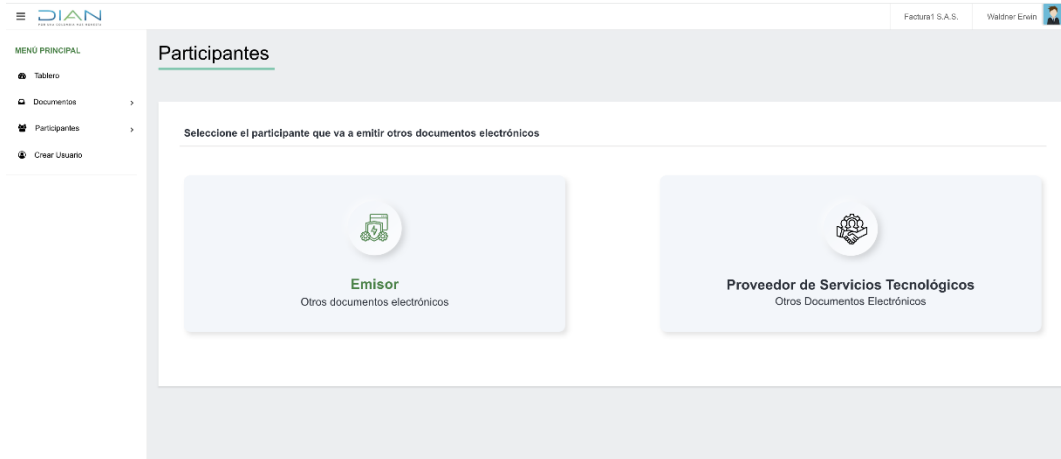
DIAN

Factura1 S.A.S.

Waldner Erwin

MENÚ PRINCIPAL

Tablero

Documentos

Participantes

Crear Usuario

Participantes

Seleccione el participante que va a emitir otros documentos electrónicos

Emisor
Otros documentos electrónicos

Proveedor de Servicios Tecnológicos
Otros Documentos Electrónicos